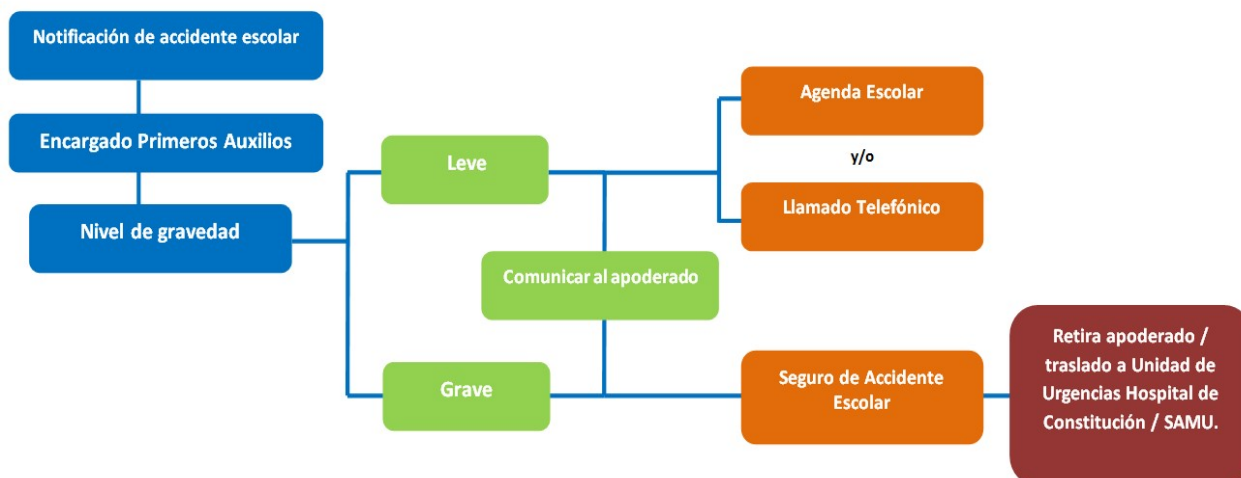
Notificación de accidente escolar

Encargado Primeros Auxilios

Nivel de gravedad

Leve

Grave

Comunicar al apoderado

Agenda Escolar

y/o

Llamado Telefónico

Seguro de Accidente Escolar

Retira apoderado / traslado a Unidad de Urgencias Hospital de Constitución / SAMU.